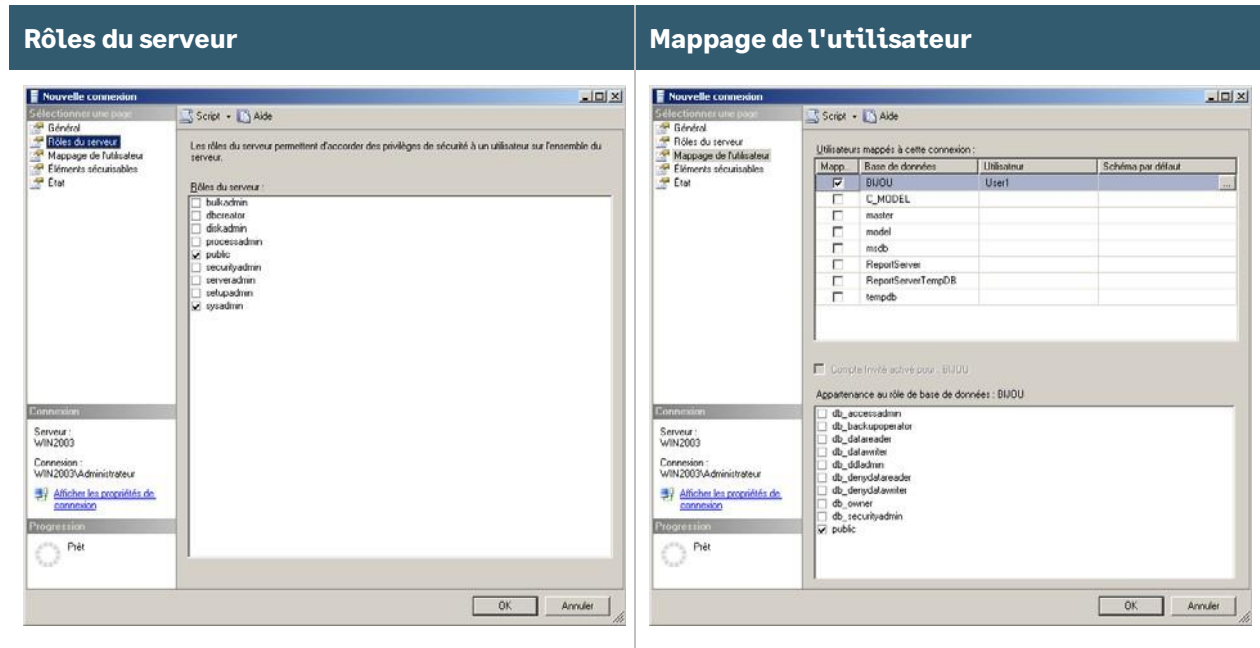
Rôles du serveur

Nouvelle connexion

Sélectionner une page
Général
Rôles du serveur
Mappage de l'utilisateur
Éléments sécurisables
État

Script · Aide

Les rôles du serveur permettent d'accorder des privilèges de sécurité à un utilisateur sur l'ensemble du serveur.

Rôles du serveur :
bulkadmin
dbcreator
diskadmin
processadmin
public
securityadmin
serveradmin
setupadmin
sysadmin

Connexion
Serveur :
WIN2003

Connexion :
WIN2003\Administrateur

Afficher les propriétés de connexion

Progression
Prêt

OK Annuler

Mappage de l'utilisateur

Nouvelle connexion

Sélectionner une page
Général
Rôles du serveur
Mappage de l'utilisateur
Éléments sécurisables
État

Script · Aide

Utilisateurs mappés à cette connexion :

| Mapp. | Base de données | Utilisateur | Schéma par défaut |
|---|---|---|---|
| ☑ | BIJOU | User1 | ... |
| ☐ | C_MODEL | | |
| ☐ | master | | |
| ☐ | model | | |
| ☐ | msdb | | |
| ☐ | ReportServer | | |
| ☐ | ReportServerTempDB | | |
| ☐ | tempdb | | |

Compte Invité activé pour : BIJOU

Appartenance au rôle de base de données : BIJOU
db_accessadmin
db_backupoperator
db_datareader
db_datawriter
db_ddladmin
db_denydatareader
db_denydatawriter
db_owner
db_securityadmin
public

Connexion
Serveur :
WIN2003

Connexion :
WIN2003\Administrateur

Afficher les propriétés de connexion

Progression
Prêt

OK Annuler